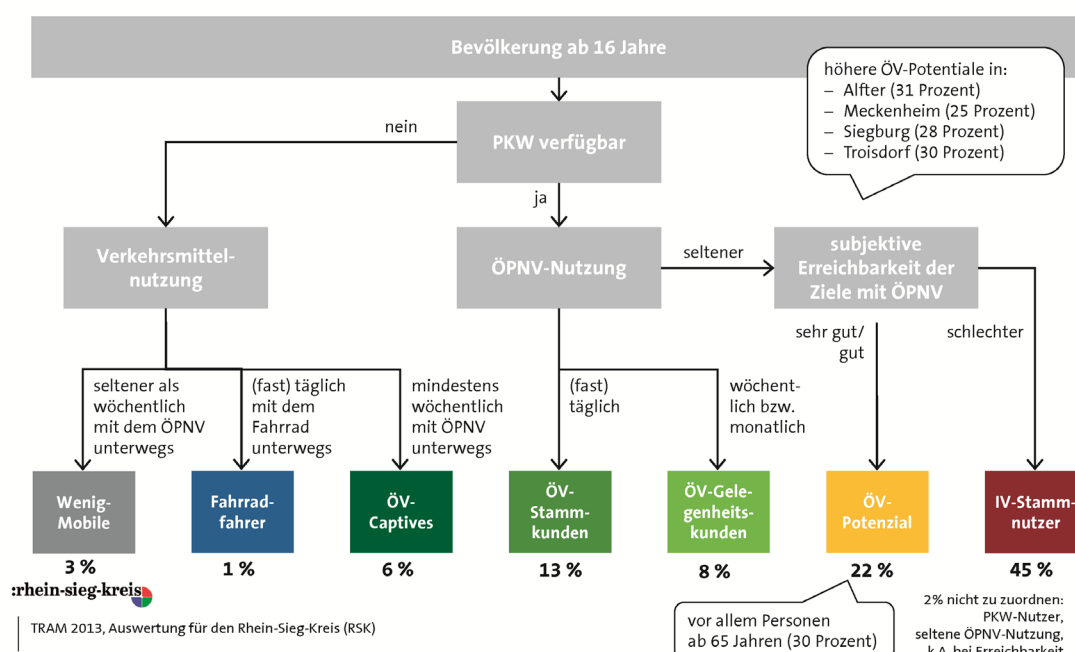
Bevölkerung ab 16 Jahre

höhere ÖV-Potentiale in:
– Alfter (31 Prozent)
– Meckenheim (25 Prozent)
– Siegburg (28 Prozent)
– Troisdorf (30 Prozent)

nein

PKW verfügbar

ja

Verkehrsmittelnutzung

ÖPNV-Nutzung

seltener

subjektive Erreichbarkeit der Ziele mit ÖPNV

sehr gut/ gut

schlechter

seltener als wöchentlich mit dem ÖPNV unterwegs

(fast) täglich mit dem Fahrrad unterwegs

mindestens wöchentlich mit ÖPNV unterwegs

(fast) täglich

wöchentlich bzw. monatlich

Wenig-Mobile

3 %

Fahrradfahrer

1 %

ÖV-Captives

6 %

ÖV-Stammkunden

13 %

ÖV-Gelegenheitskunden

8 %

ÖV-Potenzial

22 %

IV-Stammnutzer

45 %

:rhein-sieg-kreis

TRAM 2013, Auswertung für den Rhein-Sieg-Kreis (RSK)

vor allem Personen ab 65 Jahren (30 Prozent)

2% nicht zu zuordnen: PKW-Nutzer, seltene ÖPNV-Nutzung, k.A. bei Erreichbarkeit